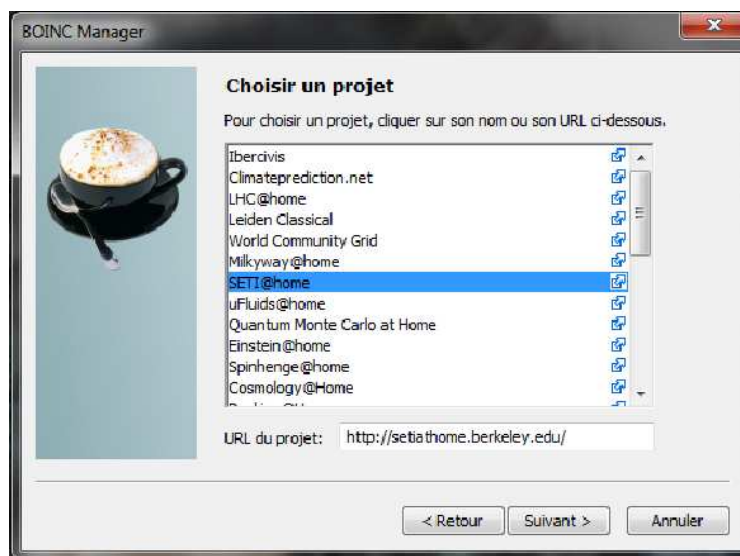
BOINC Manager

Choisir un projet

Pour choisir un projet, cliquer sur son nom ou son URL ci-dessous.

Ibercivis
Climateprediction.net
LHC@home
Leiden Classical
World Community Grid
Milkyway@home
SETI@home
uFluids@home
Quantum Monte Carlo at Home
Einstein@home
Spinhenge@home
Cosmology@Home
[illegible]

URL du projet: http://setiathome.berkeley.edu/

< Retour
Suivant >
Annuler